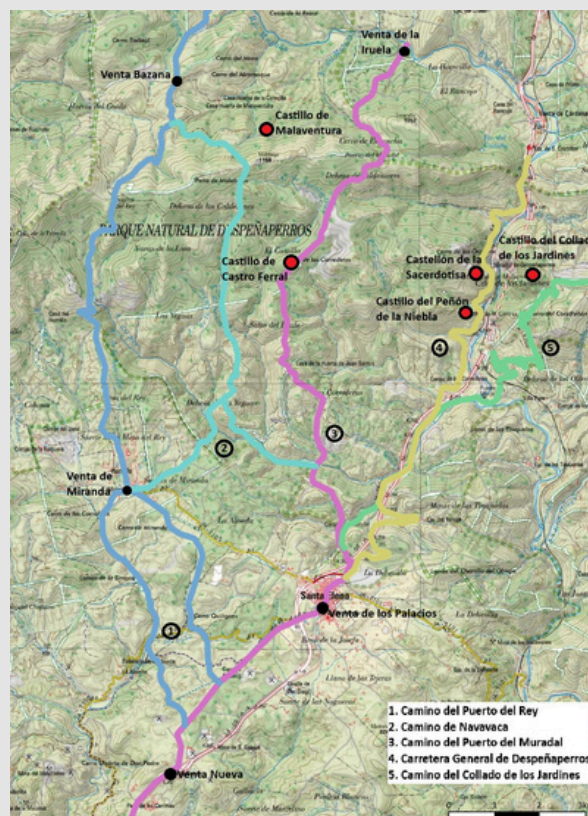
Venta de la Iruela
Venta Bazana
Castillo de Malaventura
PARQUE NATURAL DE DESPEÑAPERROS
Castillo de Castro Ferral
Castillo del Collado de los Jardines
Castellón de la Sacerdotisa
Castillo del Peñón de la Niebla
4
5
3
2
Venta de Miranda
Santa Elena
Venta de los Palacios
1
Venta Nueva
1. Camino del Puerto del Rey
2. Camino de Navavaca
3. Camino del Puerto del Muradal
4. Carretera General de Despeñaperros
5. Camino del Collado de los Jardines